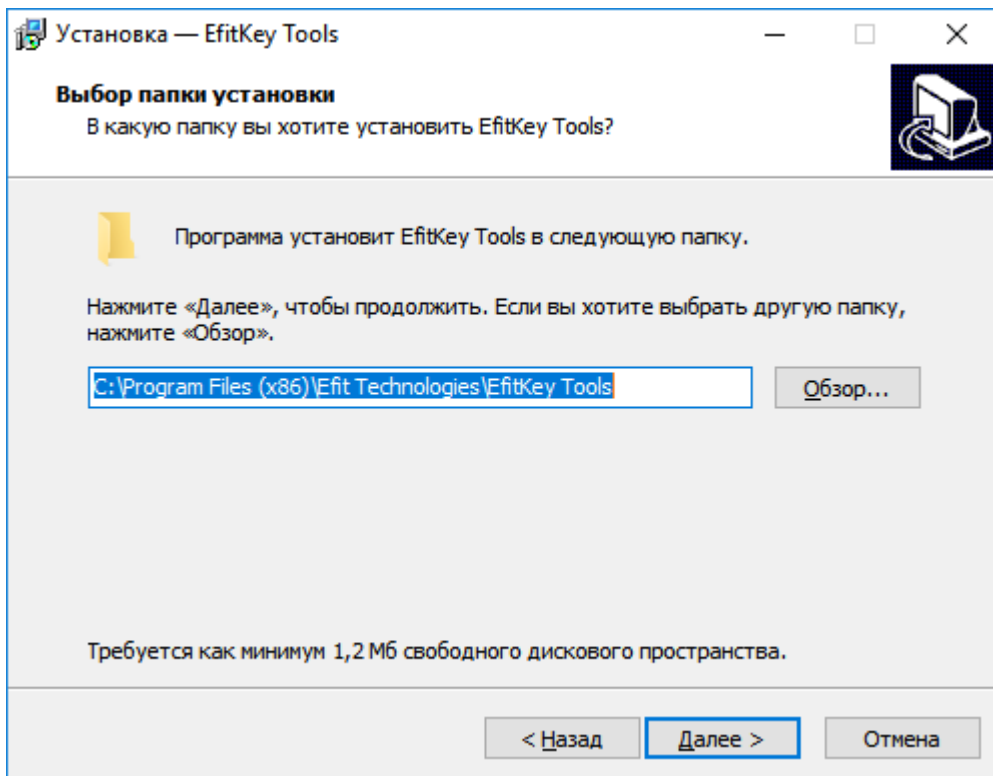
Установка — EfitKey Tools

Выбор папки установки
В какую папку вы хотите установить EfitKey Tools?

Программа установит EfitKey Tools в следующую папку.

Нажмите «Далее», чтобы продолжить. Если вы хотите выбрать другую папку, нажмите «Обзор».

C:\Program Files (x86)\Efit Technologies\EfitKey Tools

Обзор...

Требуется как минимум 1,2 Мб свободного дискового пространства.

< Назад

Далее >

Отмена